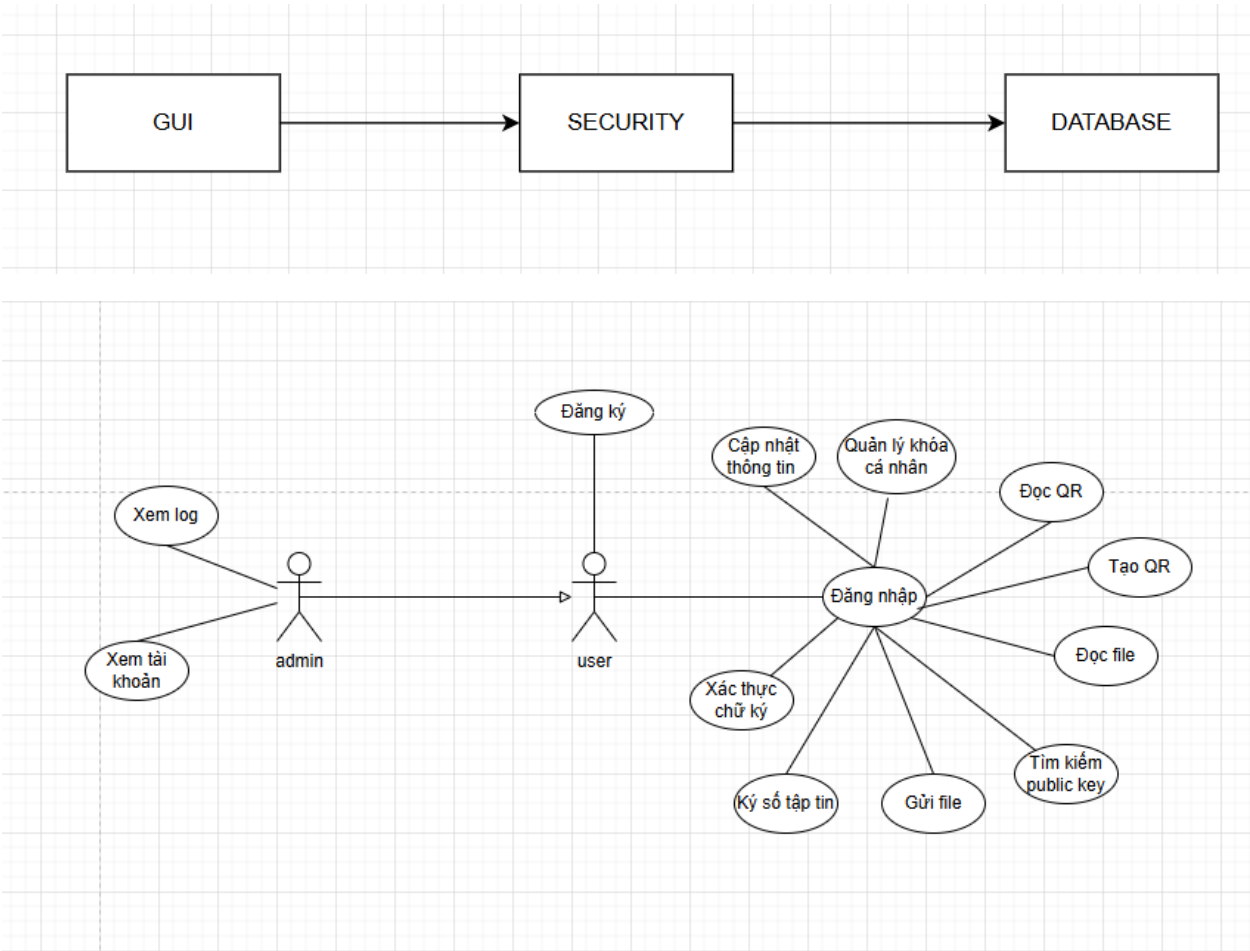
GUI

SECURITY

DATABASE

Đăng ký

Cập nhật thông tin

Quản lý khóa cá nhân

Đọc QR

Xem log

Tạo QR

Đăng nhập

admin

user

Xem tài khoản

Đọc file

Xác thực chữ ký

Tìm kiếm public key

Ký số tập tin

Gửi file